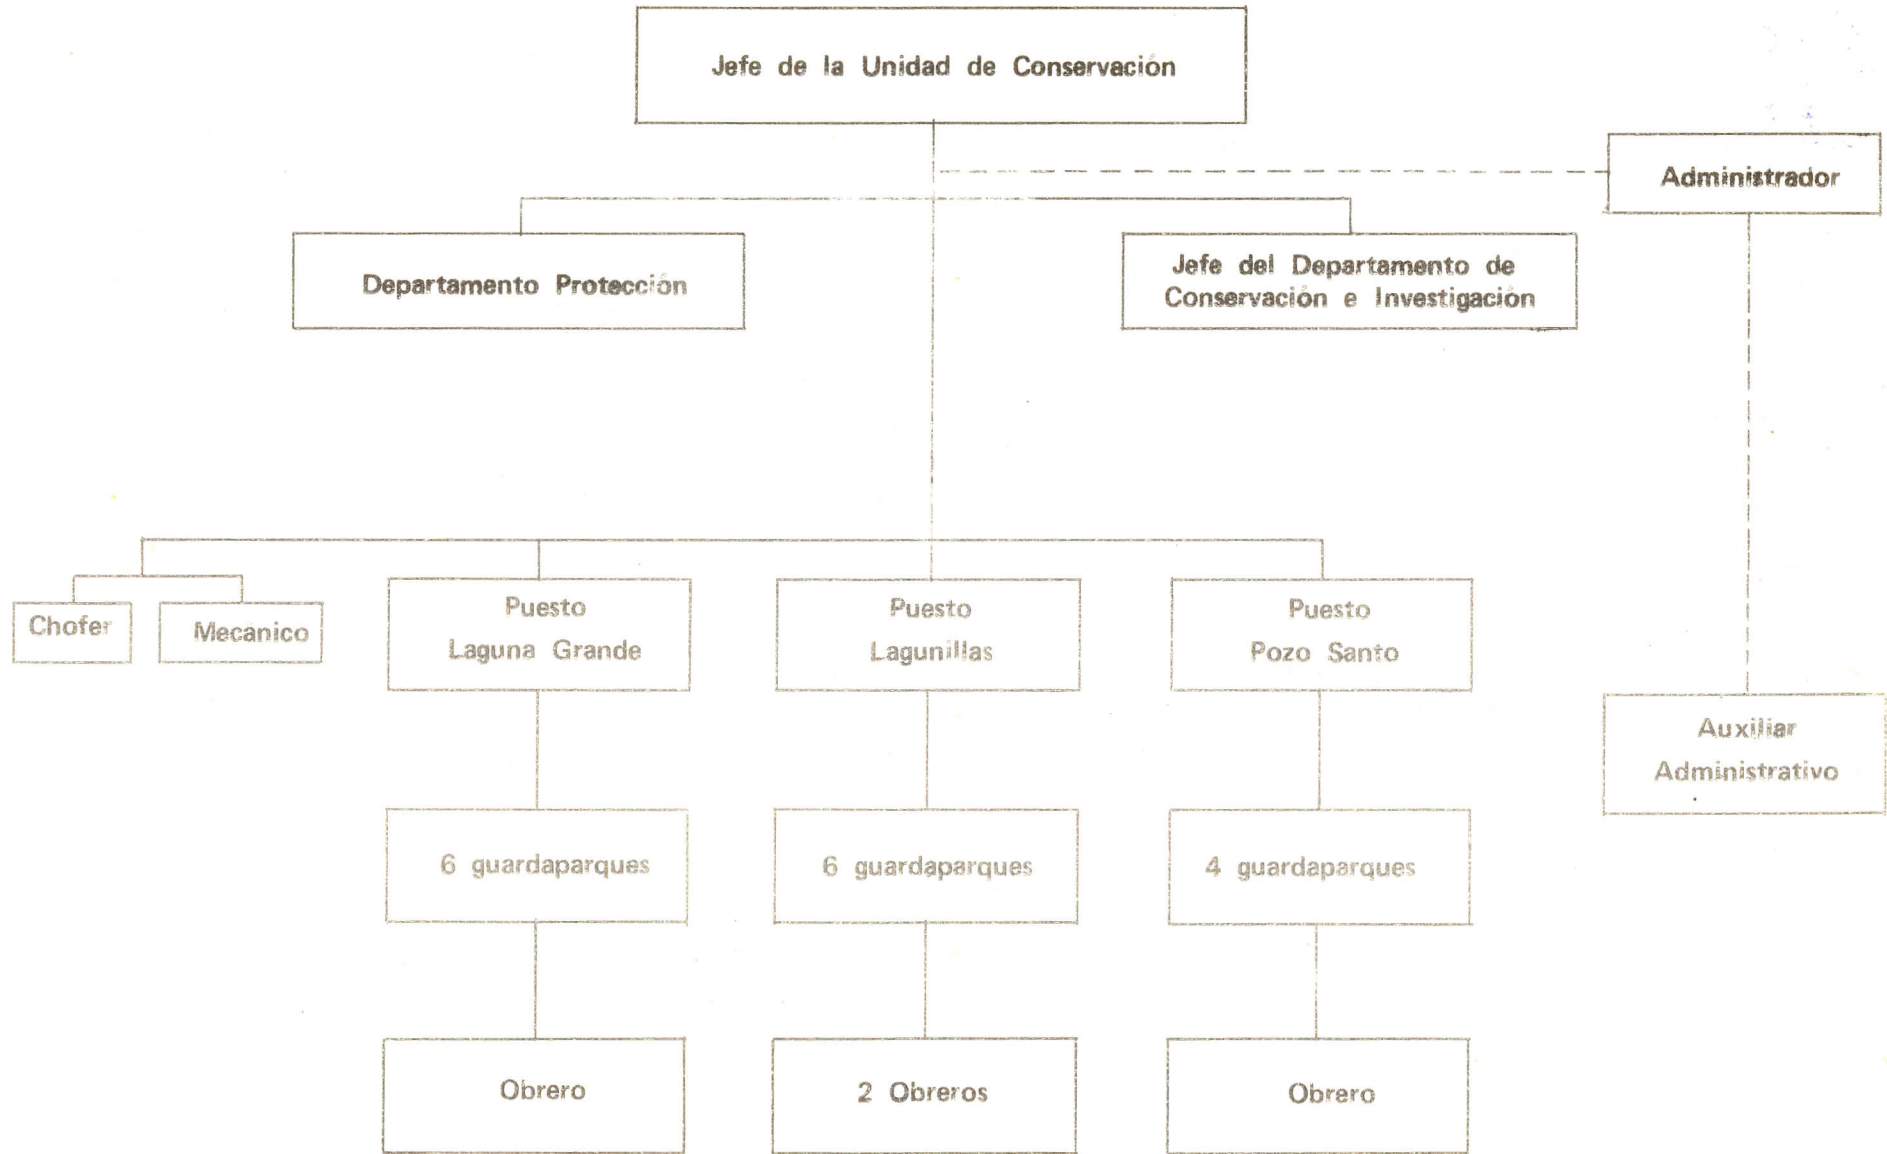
Jefe de la Unidad de Conservación

Administrador

Departamento Protección

Jefe del Departamento de Conservación e Investigación

Chofer

Mecanico

Puesto Laguna Grande

Puesto Lagunillas

Puesto Pozo Santo

Auxiliar Administrativo

6 guardaparques

6 guardaparques

4 guardaparques

Obrero

2 Obreros

Obrero